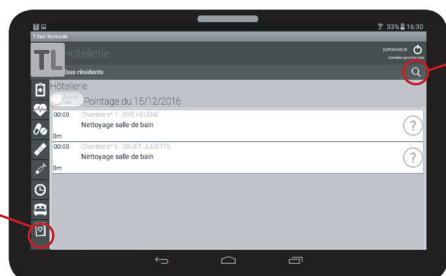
33% 16:30

Titan Nomade

TL Hôtellerie

SUPERVISEUR

Dernière synchro: 14m

Tous résidents

Hôtellerie

Pointage du 15/12/2016

00:00 Chambre n° 1 : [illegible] HELENE

Nettoyage salle de bain

0m

?

00:00 Chambre n° 6 : GRUET JULIETTE

Nettoyage salle de bain

0m

?